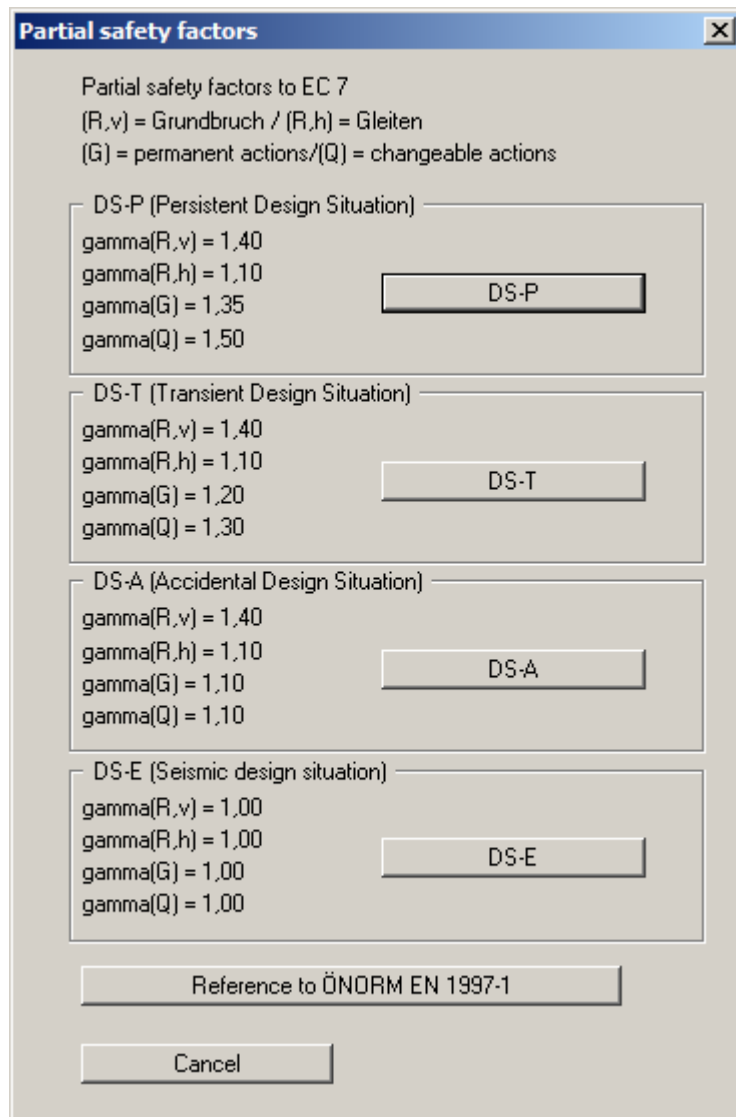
Partial safety factors

×

Partial safety factors to EC 7
(R,v) = Grundbruch / (R,h) = Gleiten
(G) = permanent actions/(Q) = changeable actions

DS-P (Persistent Design Situation)
gamma(R,v) = 1,40
gamma(R,h) = 1,10
gamma(G) = 1,35
gamma(Q) = 1,50

DS-P

DS-T (Transient Design Situation)
gamma(R,v) = 1,40
gamma(R,h) = 1,10
gamma(G) = 1,20
gamma(Q) = 1,30

DS-T

DS-A (Accidental Design Situation)
gamma(R,v) = 1,40
gamma(R,h) = 1,10
gamma(G) = 1,10
gamma(Q) = 1,10

DS-A

DS-E (Seismic design situation)
gamma(R,v) = 1,00
gamma(R,h) = 1,00
gamma(G) = 1,00
gamma(Q) = 1,00

DS-E

Reference to ÖNORM EN 1997-1

Cancel